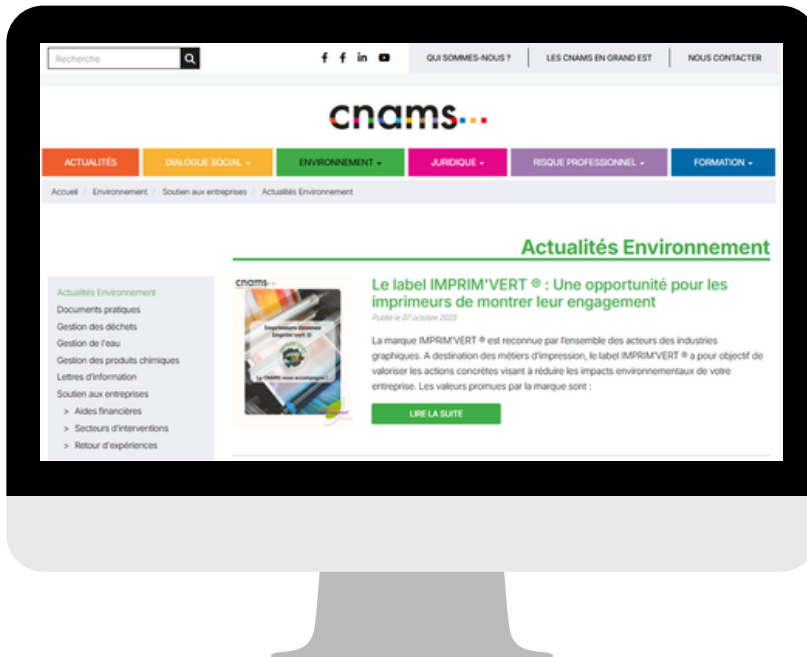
Recherche

QUI SOMMES-NOUS ? | LES CNAMS EN GRAND EST | NOUS CONTACTER

cnams

ACTUALITÉS | DIALOGUE SOCIAL ▾ | ENVIRONNEMENT ▾ | JURIDIQUE ▾ | RISQUE PROFESSIONNEL ▾ | FORMATION ▾

Accueil / Environnement / Soutien aux entreprises / Actualités Environnement

Actualités Environnement

Actualités Environnement
Documents pratiques
Gestion des déchets
Gestion de l'eau
Gestion des produits chimiques
Lettres d'information
Soutien aux entreprises
> Aides financières
> Secteurs d'interventions
> Retour d'expériences

cnams
Imprimeurs devenez Imprim'vert ®
La CNAMS vous accompagne !

Le label IMPRIM'VERT ® : Une opportunité pour les imprimeurs de montrer leur engagement

Publié le 07 octobre 2025

La marque IMPRIM'VERT ® est reconnue par l'ensemble des acteurs des industries graphiques. A destination des métiers d'impression, le label IMPRIM'VERT ® a pour objectif de valoriser les actions concrètes visant à réduire les impacts environnementaux de votre entreprise. Les valeurs promues par la marque sont :

LIRE LA SUITE